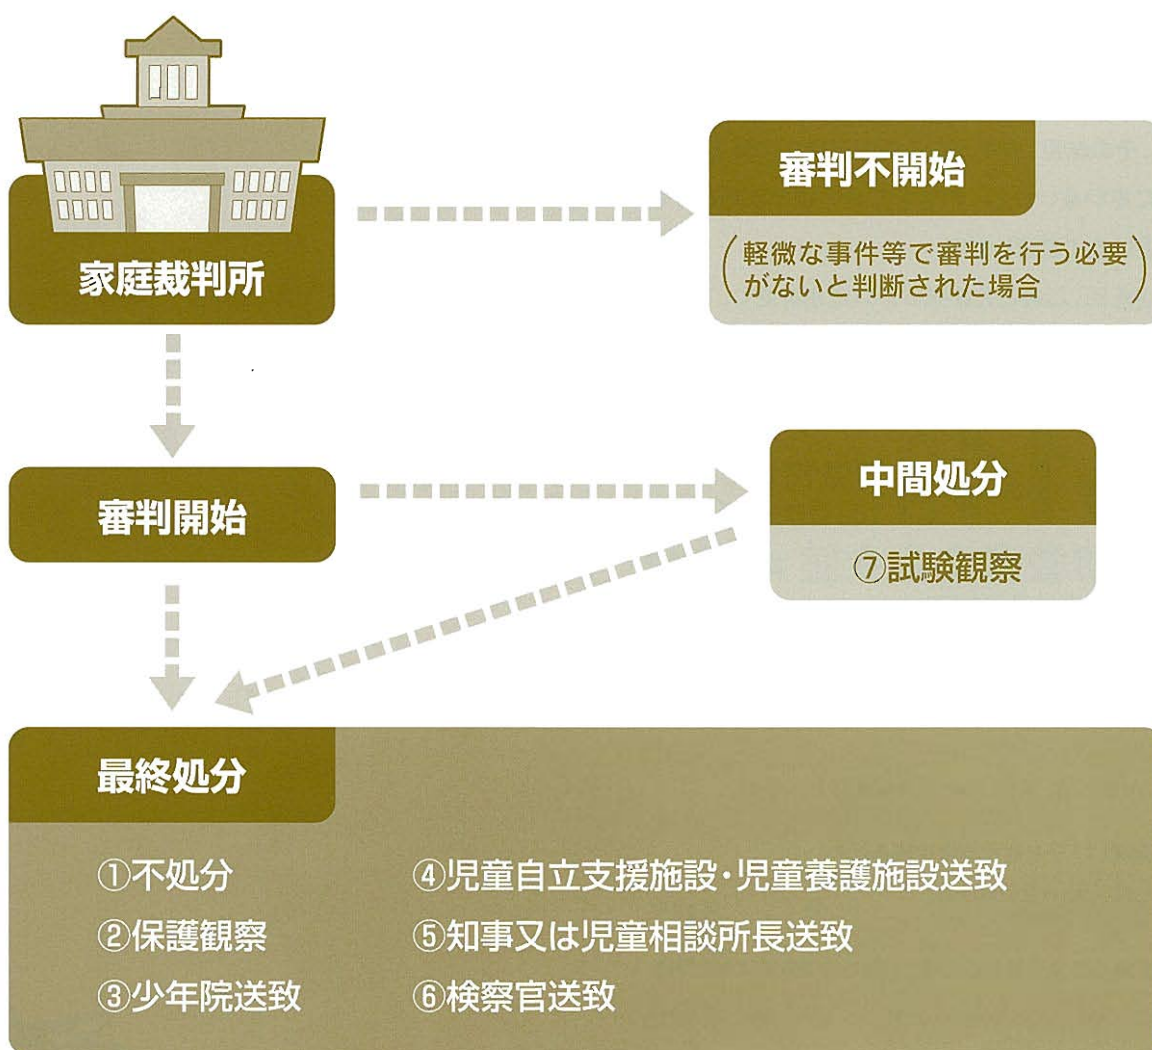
家庭裁判所

審判不開始

(軽微な事件等で審判を行う必要がないと判断された場合)

審判開始

中間処分

⑦試験観察

最終処分

①不処分
②保護観察
③少年院送致

④児童自立支援施設・児童養護施設送致
⑤知事又は児童相談所長送致
⑥検察官送致